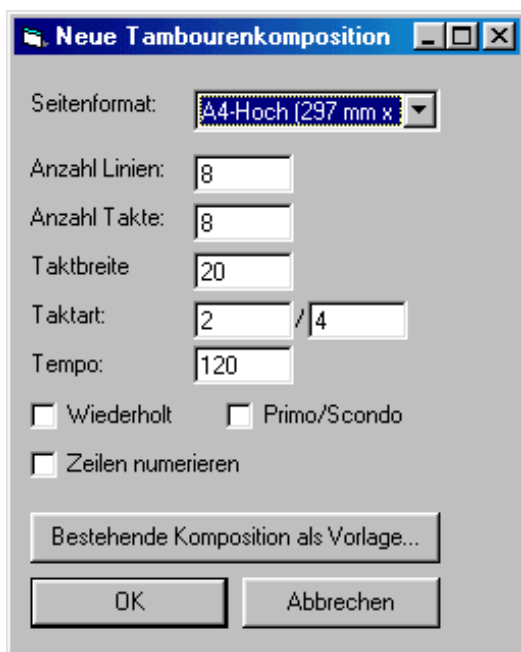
Neue Tambourenkomposition

Seitenformat: A4-Hoch (297 mm x

Anzahl Linien: 8

Anzahl Takte: 8

Taktbreite 20

Taktart: 2 / 4

Tempo: 120

Wiederholt

Primo/Scondo

Zeilen numerieren

Bestehende Komposition als Vorlage...

OK

Abbrechen